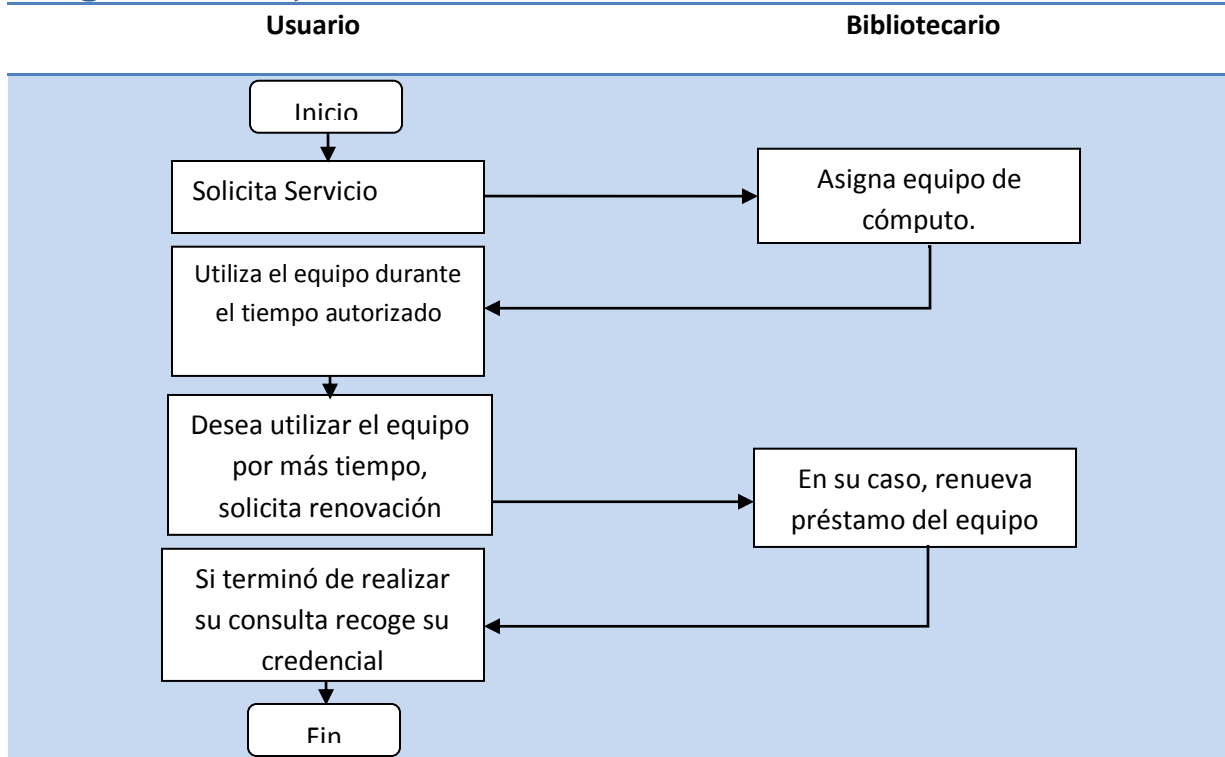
Usuario

Bibliotecario

Inicio

Solicita Servicio

Asigna equipo de cómputo.

Utiliza el equipo durante el tiempo autorizado

Desea utilizar el equipo por más tiempo, solicita renovación

En su caso, renueva préstamo del equipo

Si terminó de realizar su consulta recoge su credencial

Fin